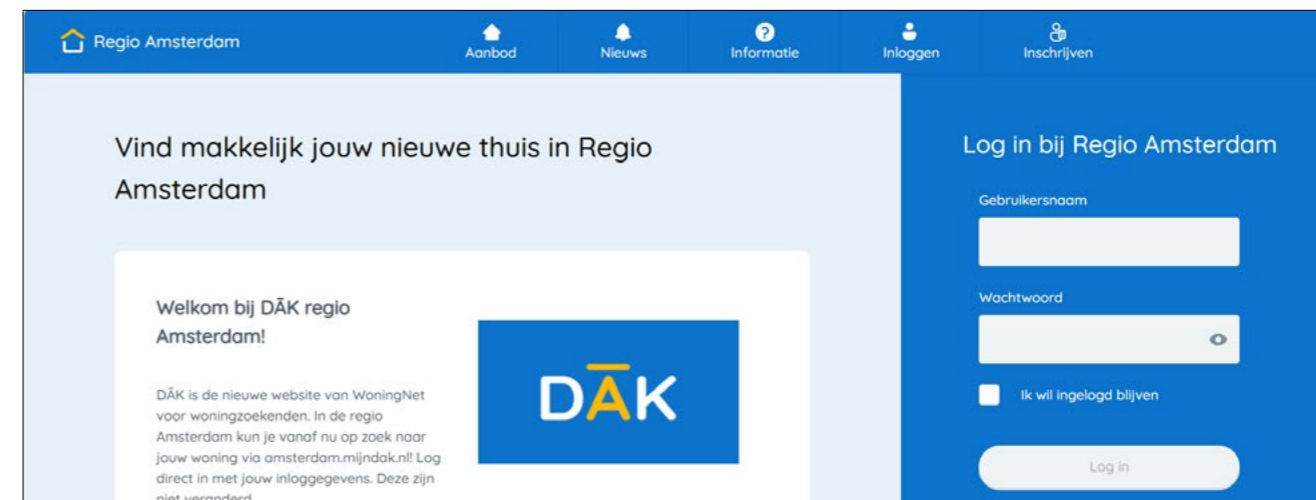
Regio Amsterdam

Aanbod Nieuws Informatie Inloggen Inschrijven

Vind makkelijk jouw nieuwe thuis in Regio Amsterdam

Welkom bij DĀK regio Amsterdam!

DĀK is de nieuwe website van WoningNet voor woningzoekenden. In de regio Amsterdam kun je vanaf nu op zoek naar jouw woning via amsterdam.mijndak.nl! Log direct in met jouw inloggegevens. Deze zijn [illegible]

DĀK

Log in bij Regio Amsterdam

Gebruikersnaam

Wachtwoord

Ik wil ingelogd blijven

Log in